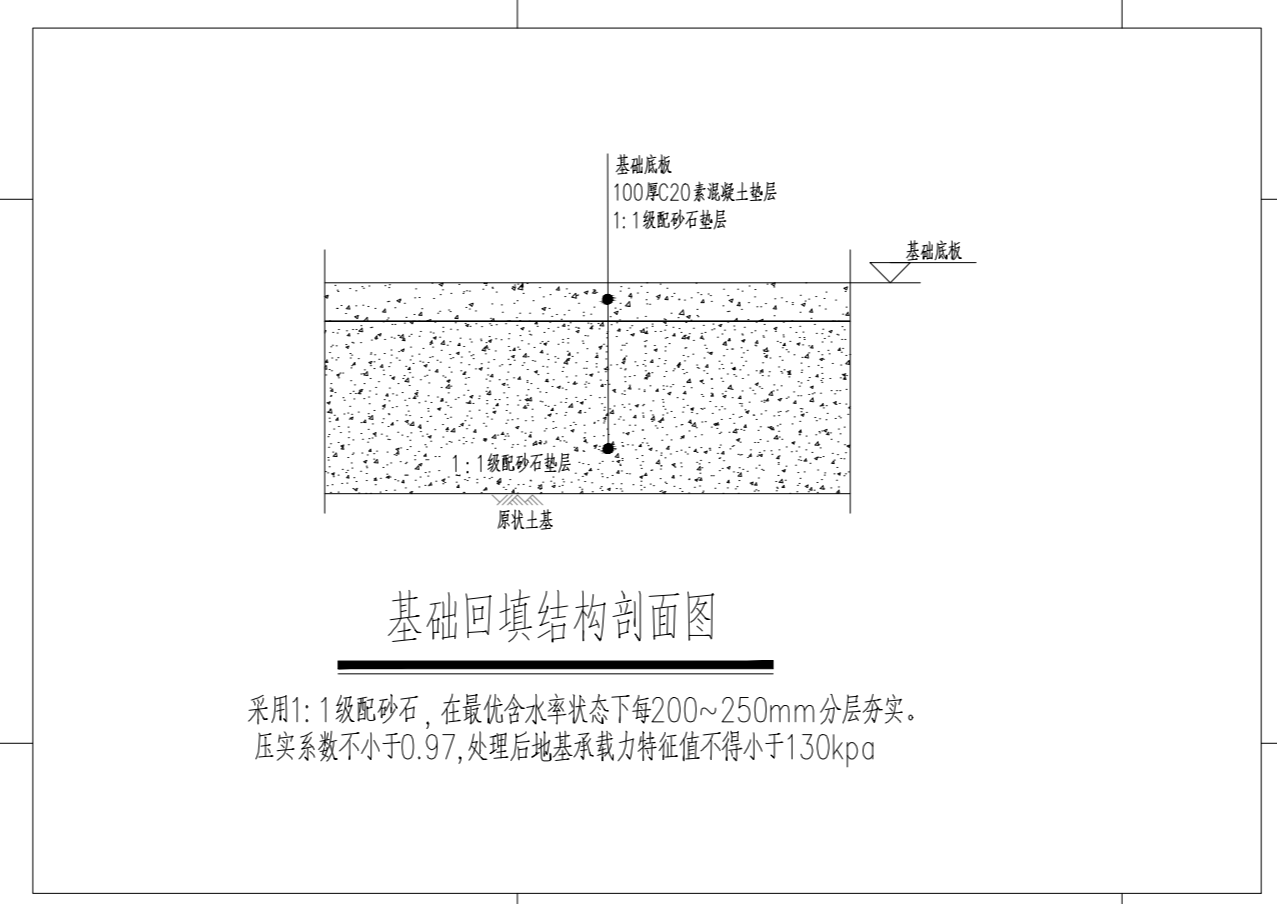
基础底板
100厚C20素混凝土垫层
1:1级配砂石垫层

基础底板

1:1级配砂石垫层

原状土基

基础回填结构剖面图

采用1:1级配砂石，在最优含水率状态下每200~250mm分层夯实。
压实系数不小于0.97,处理后地基承载力特征值不得小于130kpa